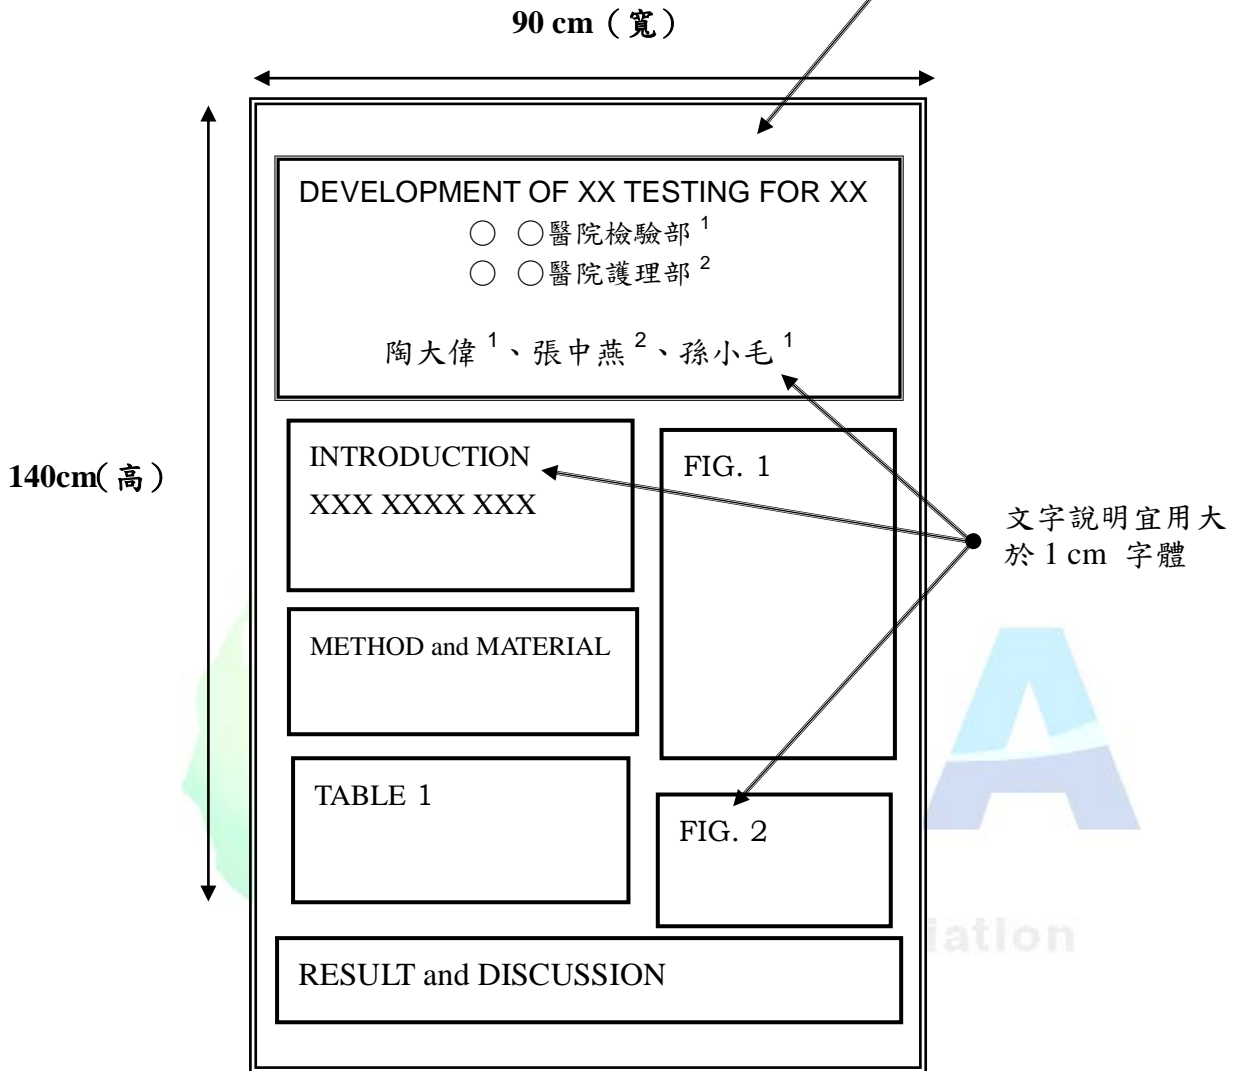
90 cm（寬）

DEVELOPMENT OF XX TESTING FOR XX

○ ○醫院檢驗部 $^{1}$

○ ○醫院護理部 $^{2}$

陶大偉 $^{1}$、張中燕 $^{2}$、孫小毛 $^{1}$

140cm（高）

INTRODUCTION

XXX XXXX XXX

FIG. 1

文字說明宜用大於 1 cm 字體

METHOD and MATERIAL

TABLE 1

FIG. 2

RESULT and DISCUSSION

iation